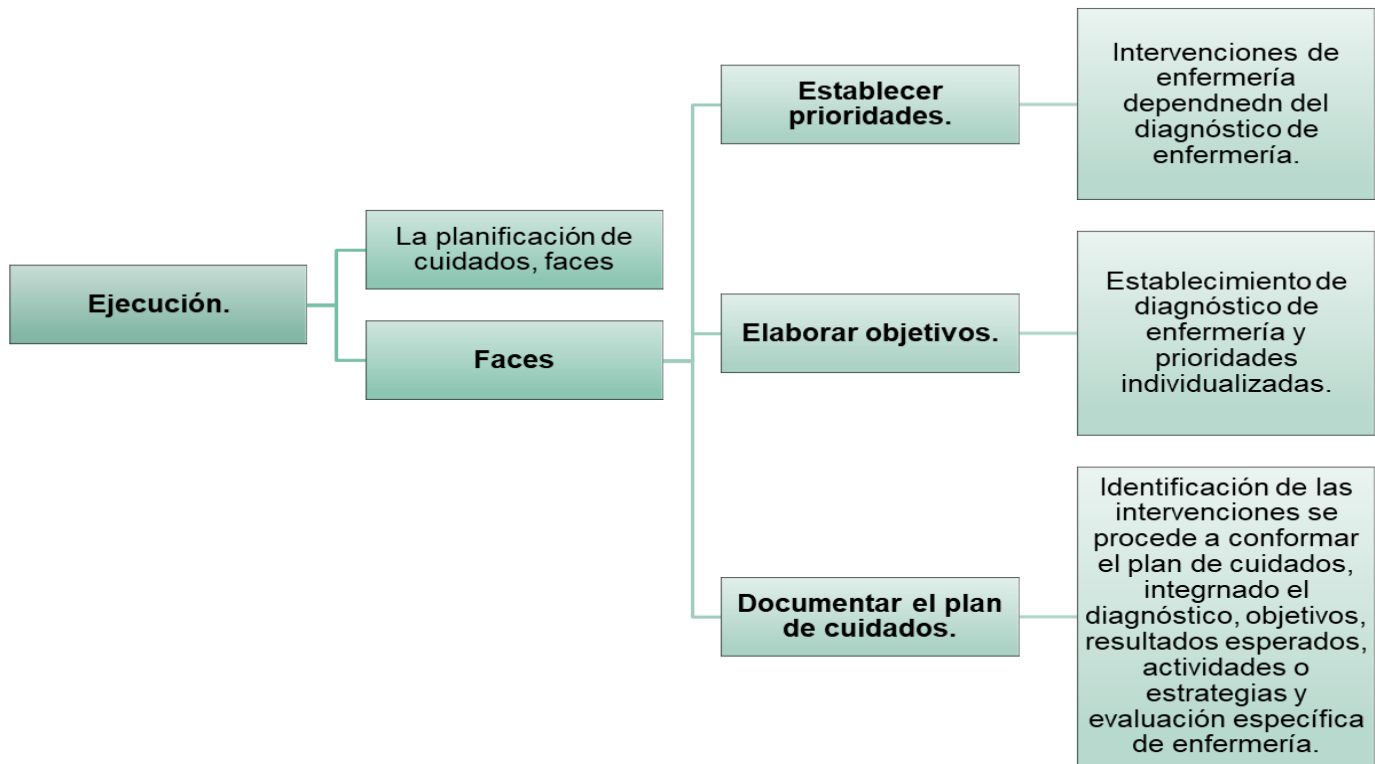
Ejecución.

La planificación de cuidados, faces

Faces

Establecer prioridades.

Intervenciones de enfermería dependnedn del diagnóstico de enfermería.

Elaborar objetivos.

Establecimiento de diagnóstico de enfermería y prioridades individualizadas.

Documentar el plan de cuidados.

Identificación de las intervenciones se procede a conformar el plan de cuidados, integrnado el diagnóstico, objetivos, resultados esperados, actividades o estrategias y evaluación específica de enfermería.